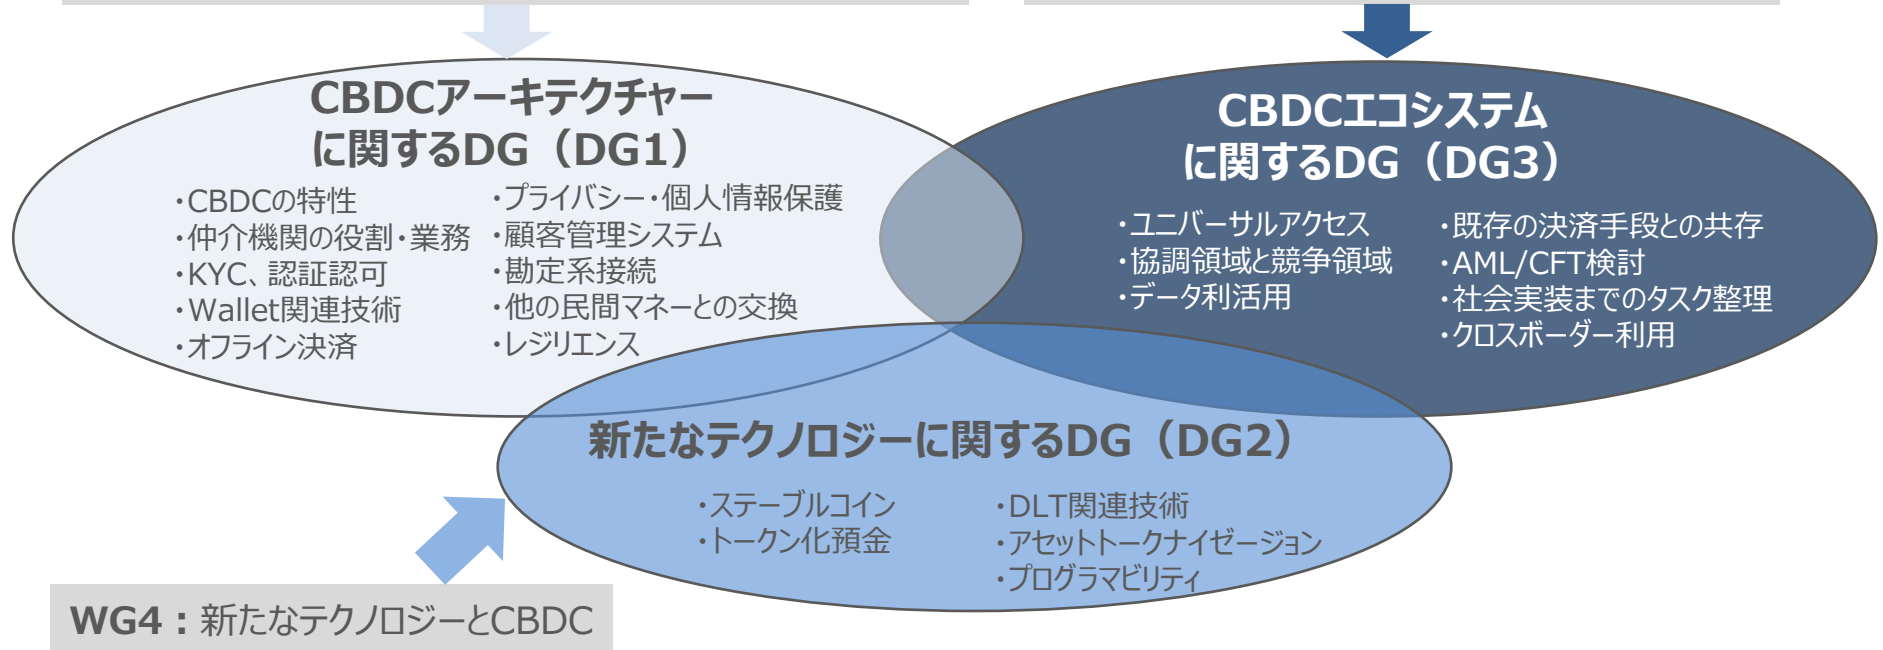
CBDCアーキテクチャー
に関するDG（DG1）

・CBDCの特性
・仲介機関の役割・業務
・KYC、認証認可
・Wallet関連技術
・オフライン決済

・プライバシー・個人情報保護
・顧客管理システム
・勘定系接続
・他の民間マネーとの交換
・レジリエンス

CBDCエコシステム
に関するDG（DG3）

・ユニバーサルアクセス
・協調領域と競争領域
・データ利活用

・既存の決済手段との共存
・AML/CFT検討
・社会実装までのタスク整理
・クロスボーダー利用

新たなテクノロジーに関するDG（DG2）

・ステーブルコイン
・トークン化預金

・DLT関連技術
・アセットトークナイゼーション
・プログラマビリティ

WG4：新たなテクノロジーとCBDC